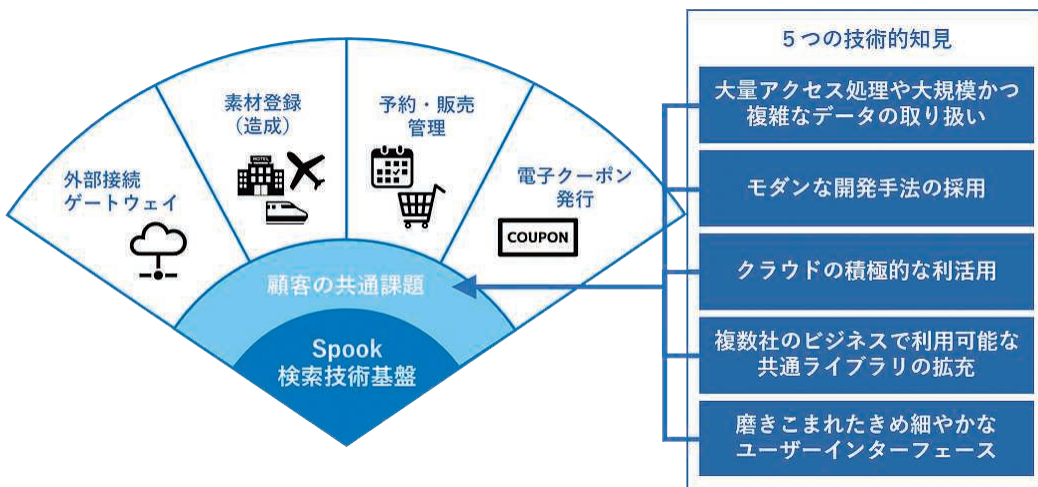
外部接続
ゲートウェイ

素材登録
（造成）

HOTEL

予約・販売
管理

電子クーポン
発行

COUPON

顧客の共通課題

Spook
検索技術基盤

5つの技術的知見

大量アクセス処理や大規模かつ複雑なデータの取り扱い

モダンな開発手法の採用

クラウドの積極的な利活用

複数社のビジネスで利用可能な共通ライブラリの拡充

磨きこまれたきめ細やかなユーザーインターフェース